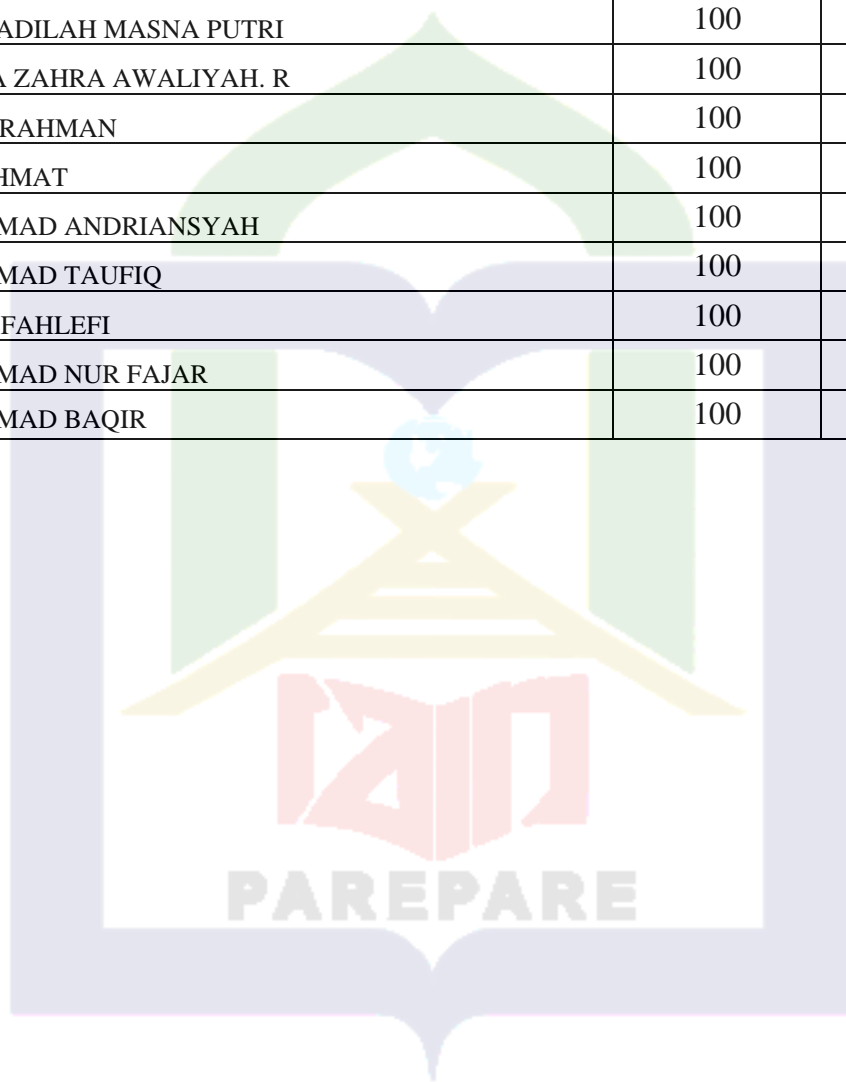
| ADILAH MASNA PUTRI | 100 | |
|---|---|---|
| A ZAHRA AWALIYAH. R | 100 | |
| RAHMAN | 100 | |
| HMAT | 100 | |
| MAD ANDRIANSYAH | 100 | |
| MAD TAUFIQ | 100 | |
| FAHLEFI | 100 | |
| MAD NUR FAJAR | 100 | |
| MAD BAQIR | 100 | |

PAREPARE